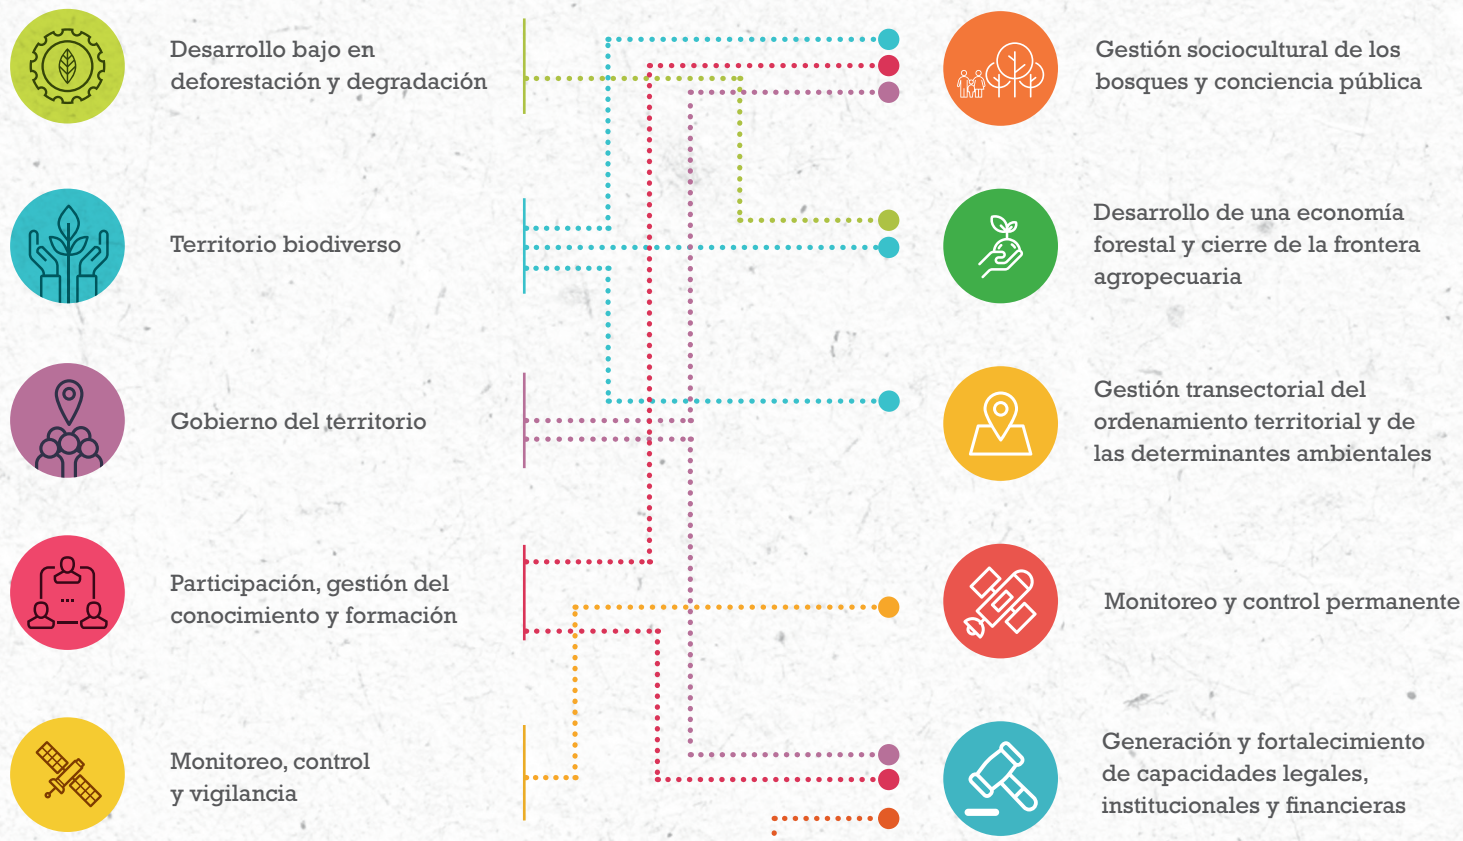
Desarrollo bajo en deforestación y degradación

Territorio biodiverso

Gobierno del territorio

Participación, gestión del conocimiento y formación

Monitoreo, control y vigilancia

Gestión sociocultural de los bosques y conciencia pública

Desarrollo de una economía forestal y cierre de la frontera agropecuaria

Gestión transectorial del ordenamiento territorial y de las determinantes ambientales

Monitoreo y control permanente

Generación y fortalecimiento de capacidades legales, institucionales y financieras